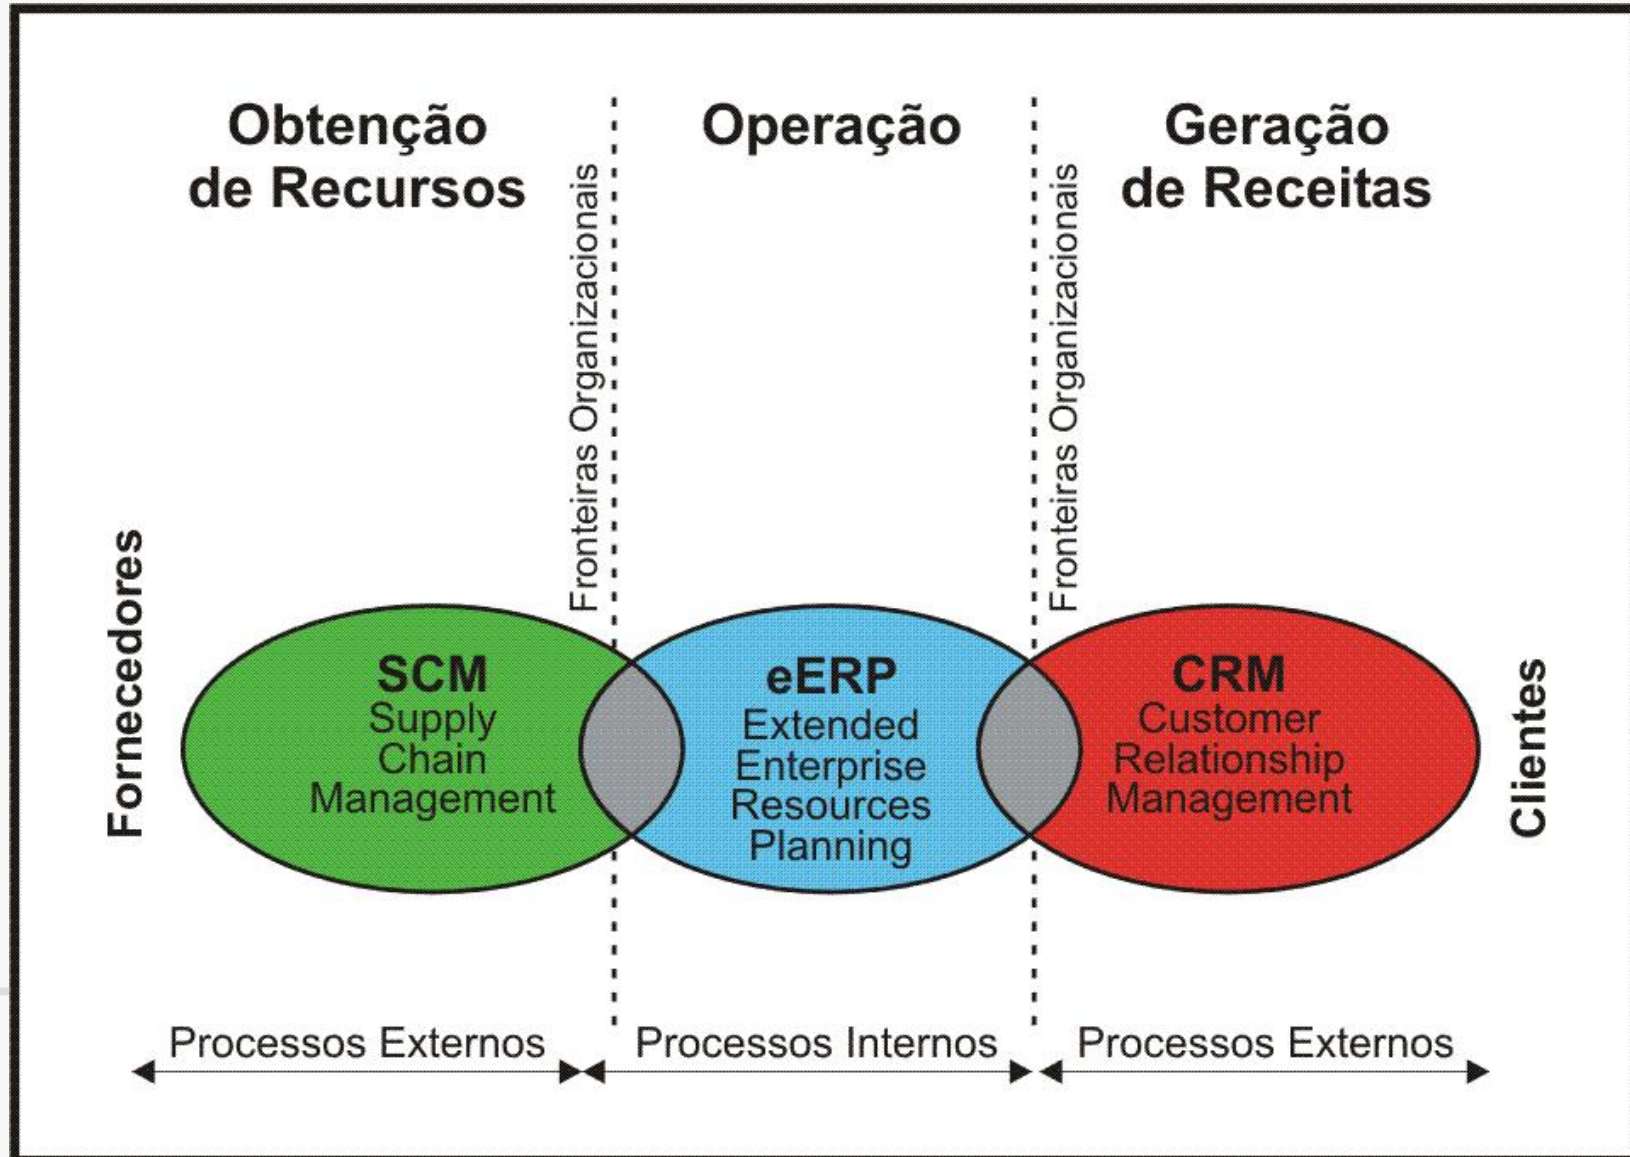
Obtenção de Recursos

Operação

Geração de Receitas

Fronteiras Organizacionais

Fronteiras Organizacionais

Fornecedores

SCM
Supply Chain Management

eERP
Extended Enterprise Resources Planning

CRM
Customer Relationship Management

Clientes

Processos Externos

Processos Internos

Processos Externos